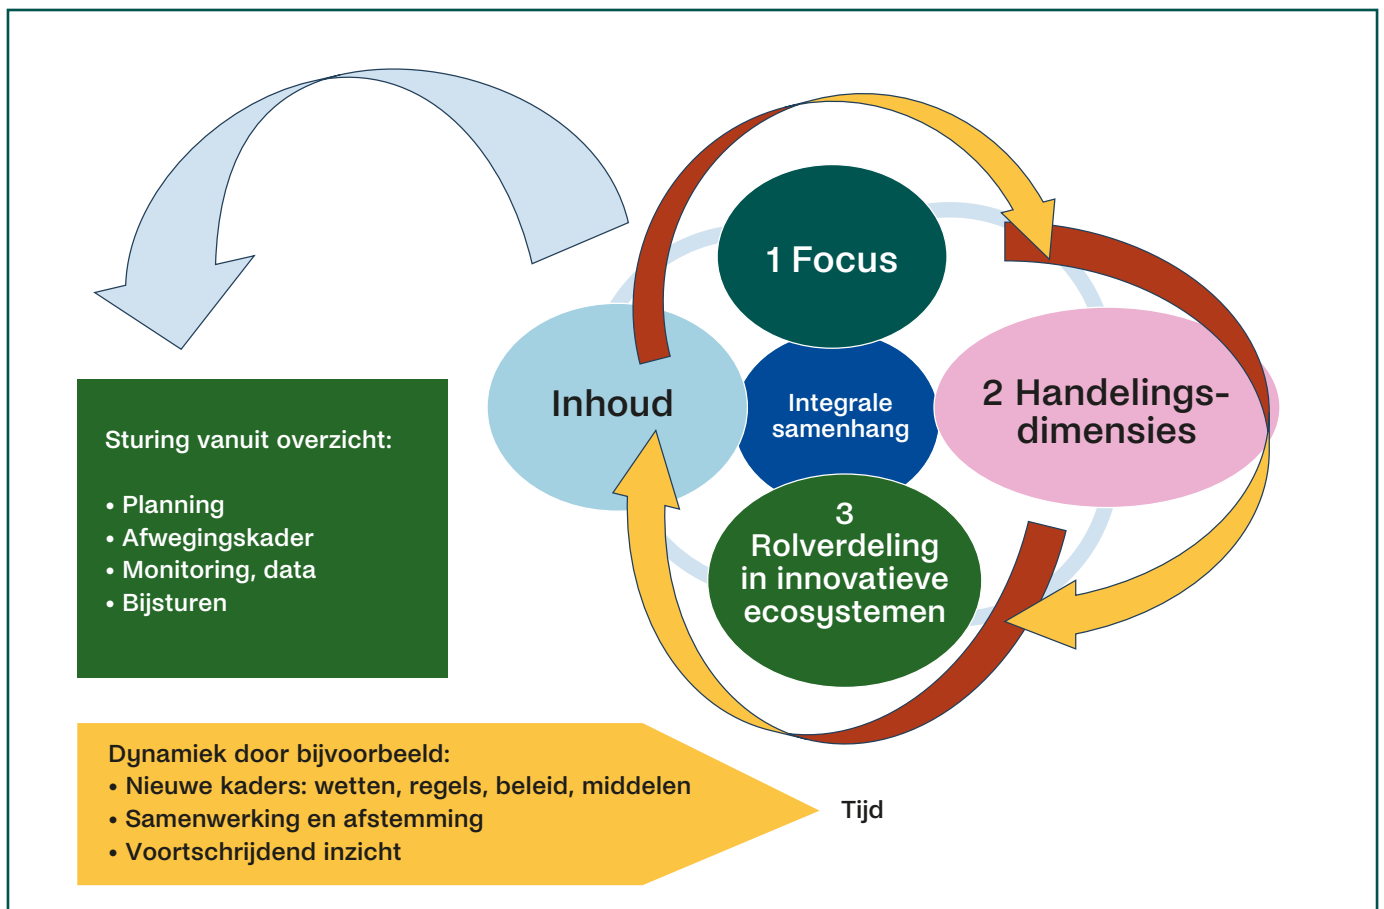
1 Focus

Inhoud

Integrale samenhang

2 Handelingsdimensies

3 Rolverdeling in innovatieve ecosystemen

Sturing vanuit overzicht:

• Planning
• Afwegingskader
• Monitoring, data
• Bijsturen

Dynamiek door bijvoorbeeld:
• Nieuwe kaders: wetten, regels, beleid, middelen
• Samenwerking en afstemming
• Voortschrijdend inzicht

Tijd